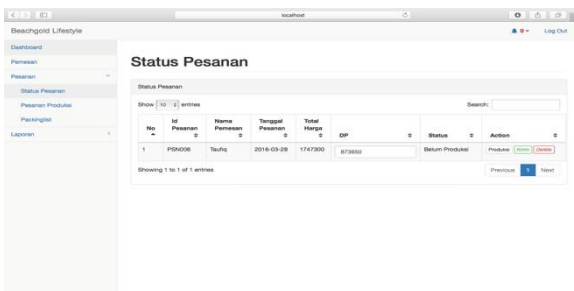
localhost

Beachgold Lifestyle

Log Out

Dashboard
Pemesan
Pesanan
Status Pesanan
Pesanan Produksi
Packinglist
Laporan

Status Pesanan

Status Pesanan

Show 10 entries

Search:

| No | Id Pesanan | Nama Pemesan | Tanggal Pesanan | Total Harga | DP | Status | Action |
|---|---|---|---|---|---|---|---|
| 1 | PSN006 | Taufiq | 2016-03-29 | 1747300 | 873650 | Belum Produksi | Produksi Kirim Delete |

Showing 1 to 1 of 1 entries

Previous 1 Next